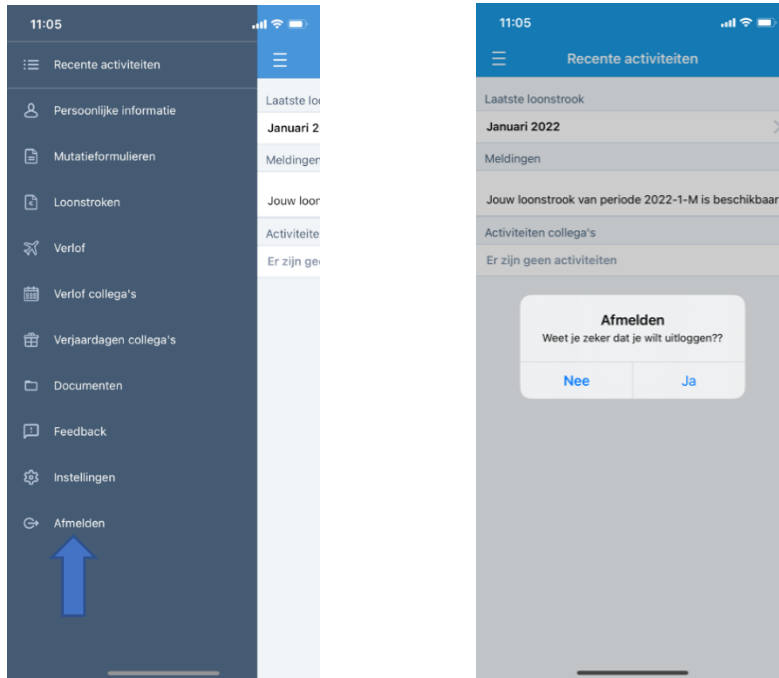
11:05

Recente activiteiten

Persoonlijke informatie

Mutatieformulieren

Loonstroken

Verlof

Verlof collega's

Verjaardagen collega's

Documenten

Feedback

Instellingen

Afmelden

Laatste lo

Januari 2

Meldingen

Jouw loon

Activiteite

Er zijn gee

11:05

Recente activiteiten

Laatste loonstrook

Januari 2022

Meldingen

Jouw loonstrook van periode 2022-1-M is beschikbaar

Activiteiten collega's

Er zijn geen activiteiten

Afmelden

Weet je zeker dat je wilt uitloggen??

Nee

Ja